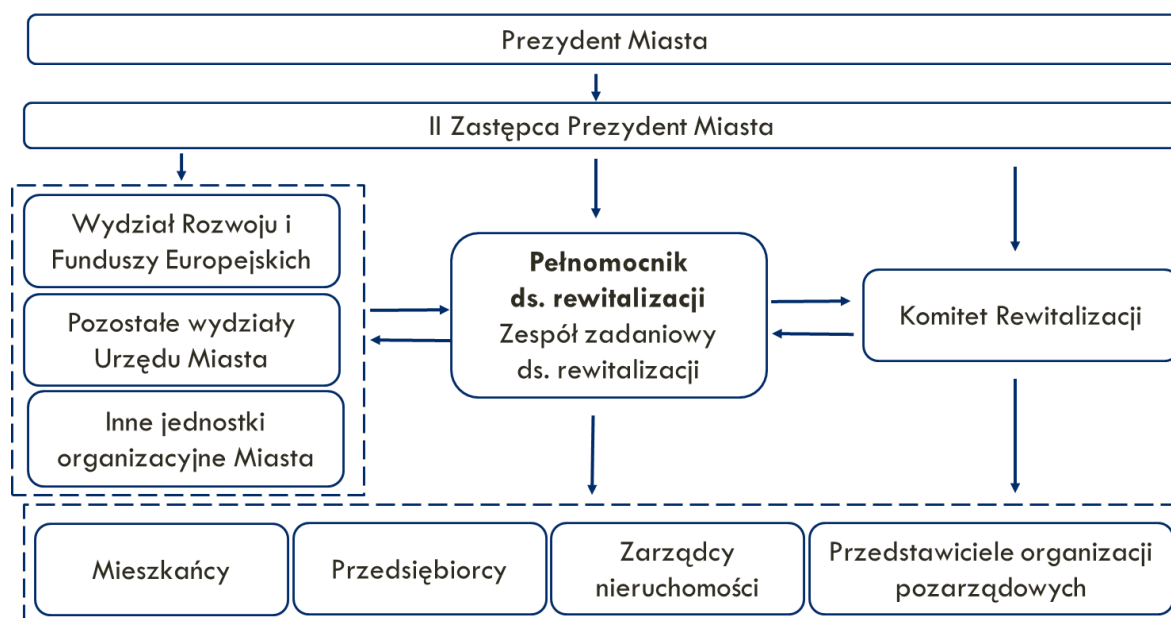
Prezydent Miasta

II Zastępca Prezydent Miasta

Wydział Rozwoju i Funduszy Europejskich

Pozostałe wydziały Urzędu Miasta

Inne jednostki organizacyjne Miasta

**Pełnomocnik ds. rewitalizacji**
Zespół zadaniowy ds. rewitalizacji

Komitet Rewitalizacji

Mieszkańcy

Przedsiębiorcy

Zarządcy nieruchomości

Przedstawiciele organizacji pozarządowych